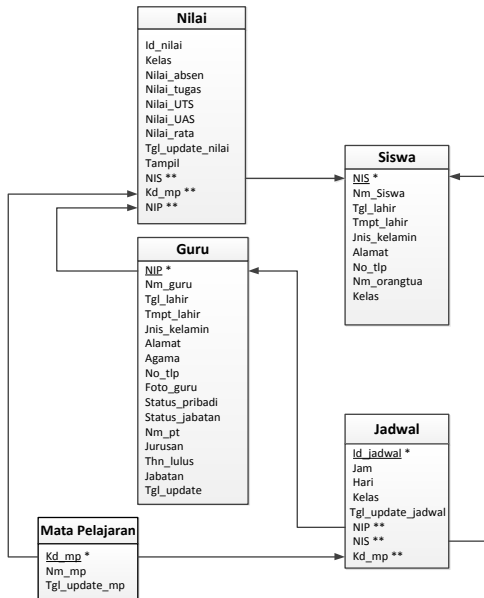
Nilai

Id_nilai
Kelas
Nilai_absen
Nilai_tugas
Nilai_UTS
Nilai_UAS
Nilai_rata
Tgl_update_nilai
Tampil
NIS **
Kd_mp **
NIP **

Siswa

NIS *
Nm_Siswa
Tgl_lahir
Tmpt_lahir
Jnis_kelamin
Alamat
No_tlp
Nm_orangtua
Kelas

Guru

NIP *
Nm_guru
Tgl_lahir
Tmpt_lahir
Jnis_kelamin
Alamat
Agama
No_tlp
Foto_guru
Status_pribadi
Status_jabatan
Nm_pt
Jurusan
Thn_lulus
Jabatan
Tgl_update

Jadwal

Id_jadwal *
Jam
Hari
Kelas
Tgl_update_jadwal
NIP **
NIS **
Kd_mp **

Mata Pelajaran

Kd_mp *
Nm_mp
Tgl_update_mp